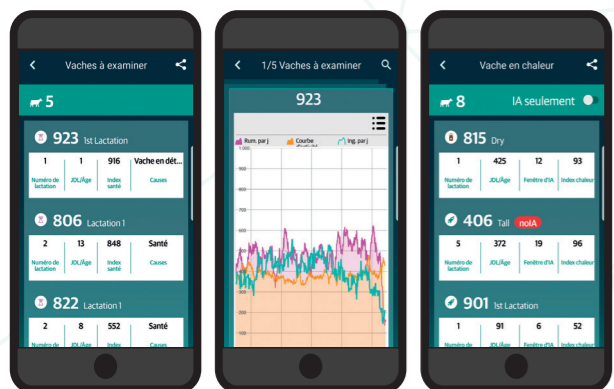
Vaches à examiner

5

923 1st Lactation

| 1 | 1 | 916 | Vache en dét... |
|---|---|---|---|
| Numéro de lactation | JDL/Âge | Index santé | Causes |

806 Lactation 1

| 2 | 13 | 848 | Santé |
|---|---|---|---|
| Numéro de lactation | JDL/Âge | Index santé | Causes |

822 Lactation 1

| 2 | 8 | 552 | Santé |
|---|---|---|---|
| Numéro de lactation | JDL/Âge | Index santé | Causes |

1/5 Vaches à examiner

923

Rum. par j   Courbe   Ing. par j

1,000
900
800
700
600
500
400
300
200
100

Vache en chaleur

8

IA seulement

815 Dry

| 1 | 425 | 12 | 93 |
|---|---|---|---|
| Numéro de lactation | JDL/Âge | Fenêtre d'IA | Index chaleur |

406 Tall noIA

| 5 | 372 | 19 | 96 |
|---|---|---|---|
| Numéro de lactation | JDL/Âge | Fenêtre d'IA | Index chaleur |

901 1st Lactation

| 1 | 91 | 6 | 52 |
|---|---|---|---|
| Numéro de lactation | JDL/Âge | Fenêtre d'IA | Index chaleur |